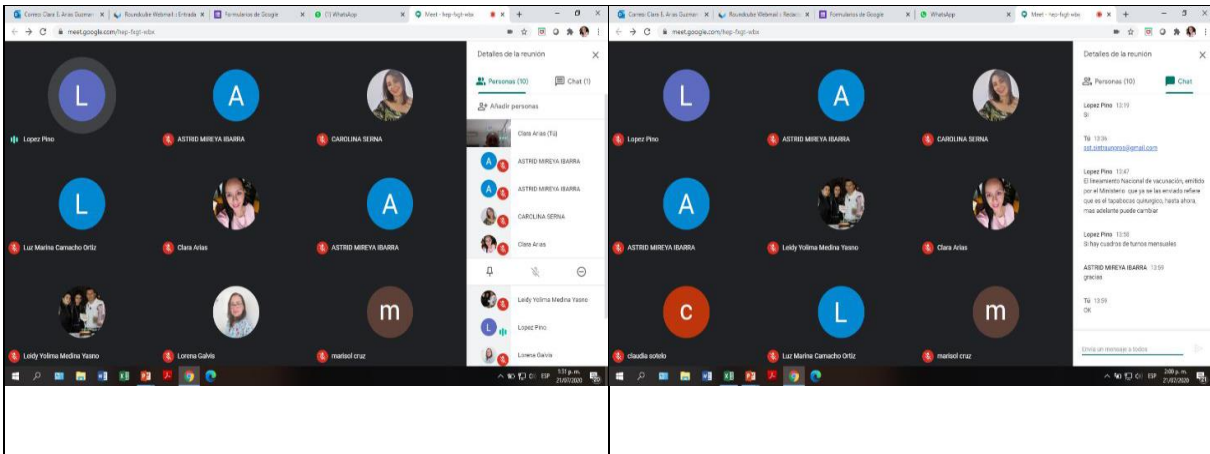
Correo: Clara E. Arias Guzman | Roundcube Webmail :: Entrada | Formularios de Google | (1) WhatsApp | Meet - hep-fxgt-wbx
meet.google.com/hep-fxgt-wbx

L
Lopez Pino
A
ASTRID MIREYA IBARRA
CAROLINA SERNA
L
Luz Marina Camacho Ortiz
Clara Arias
A
ASTRID MIREYA IBARRA
Leidy Yolima Medina Yasno
Lorena Galvis
m
marisol cruz

Detalles de la reunión
Personas (10)
Chat (1)
Añadir personas
Clara Arias (Tú)
ASTRID MIREYA IBARRA
ASTRID MIREYA IBARRA
CAROLINA SERNA
Clara Arias
Leidy Yolima Medina Yasno
Lopez Pino
Lorena Galvis

1:31 p. m.
21/07/2020

Correo: Clara E. Arias Guzman | Roundcube Webmail :: Redacc | Formularios de Google | WhatsApp | Meet - hep-fxgt-wbx
meet.google.com/hep-fxgt-wbx

L
Lopez Pino
A
ASTRID MIREYA IBARRA
CAROLINA SERNA
A
ASTRID MIREYA IBARRA
Leidy Yolima Medina Yasno
Clara Arias
c
claudia sotelo
L
Luz Marina Camacho Ortiz
m
marisol cruz

Detalles de la reunión
Personas (10)
Chat
Lopez Pino 13:19
Si
Tú 13:36
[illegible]@gmail.com
Lopez Pino 13:47
El lineamiento Nacional de vacunación, emitido por el Ministerio que ya se les envíado refiere que es el tapabocas quirurgico, hasta ahora, mas adelante puede cambiar
Lopez Pino 13:58
Si hay cuadros de turnos mensuales
ASTRID MIREYA IBARRA 13:59
gracias
Tú 13:59
OK
Envía un mensaje a todos

2:00 p. m.
21/07/2020